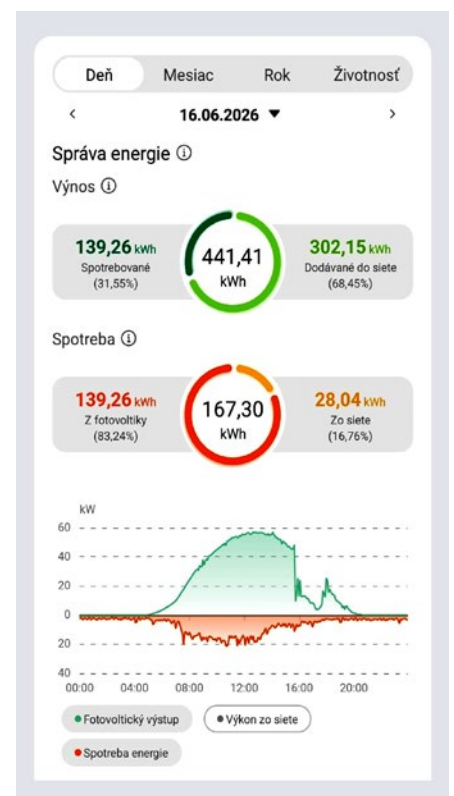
Deň Mesiac Rok Životnosť

‹ 16.06.2026 ▼ ›

Správa energie ⓘ

Výnos ⓘ

139,26 kWh
Spotrebované
(31,55%)

441,41
kWh

302,15 kWh
Dodávané do siete
(68,45%)

Spotreba ⓘ

139,26 kWh
Z fotovoltiky
(83,24%)

167,30
kWh

28,04 kWh
Zo siete
(16,76%)

kW
60
40
20
0
20
40
00:00 04:00 08:00 12:00 16:00 20:00

Fotovoltický výstup
Výkon zo siete
Spotreba energie